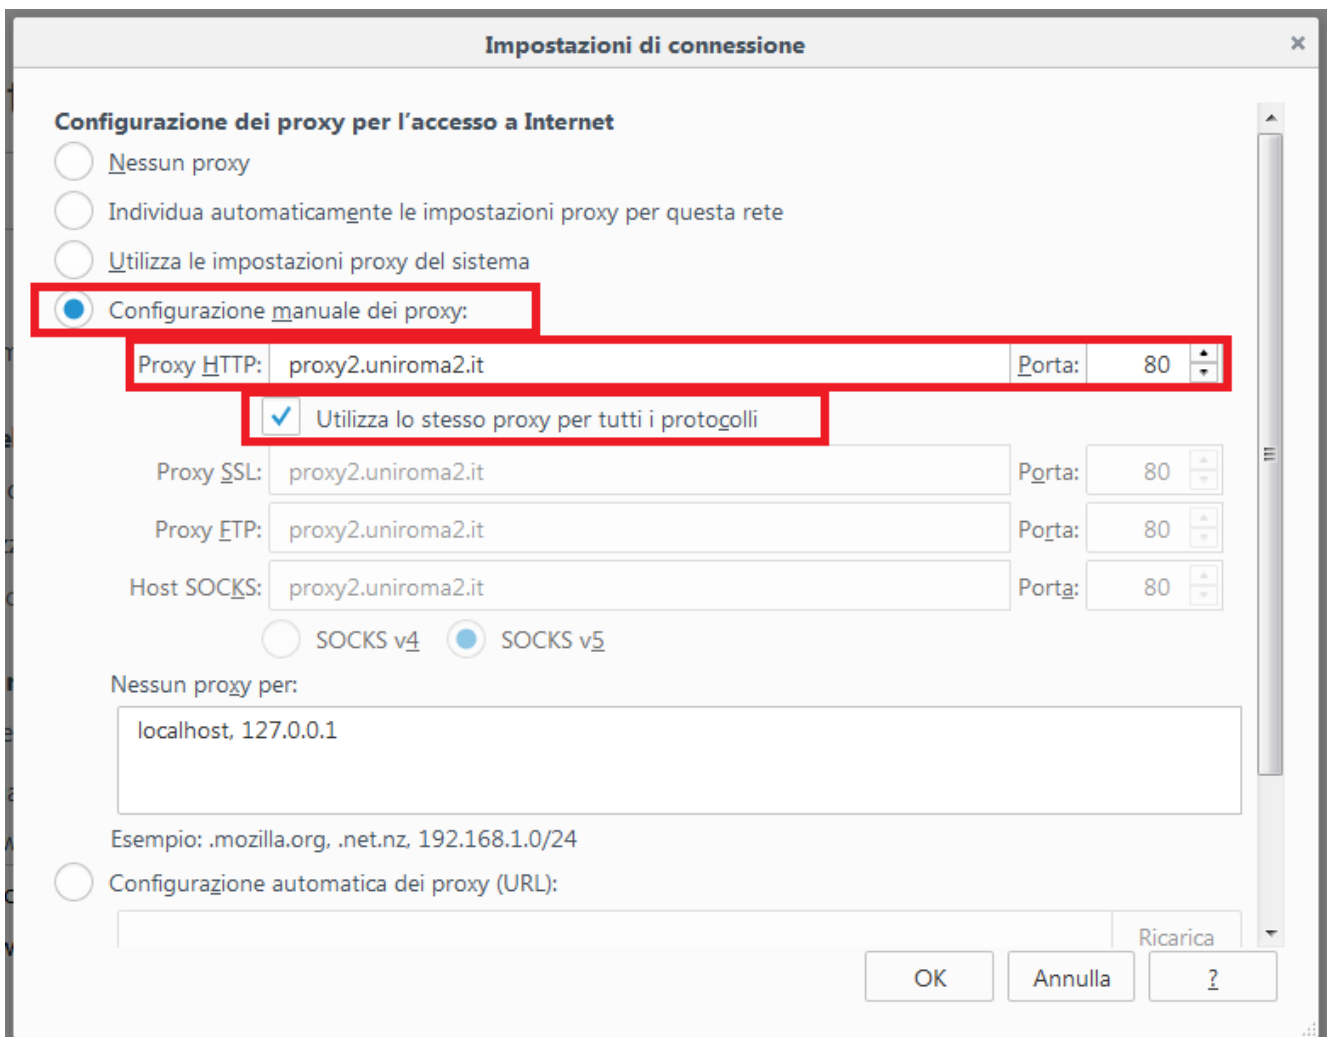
Impostazioni di connessione

×

Configurazione dei proxy per l'accesso a Internet

Nessun proxy

Individua automaticamente le impostazioni proxy per questa rete

Utilizza le impostazioni proxy del sistema

Configurazione manuale dei proxy:

Proxy HTTP: proxy2.uniroma2.it Porta: 80

Utilizza lo stesso proxy per tutti i protocolli

Proxy SSL: proxy2.uniroma2.it Porta: 80

Proxy FTP: proxy2.uniroma2.it Porta: 80

Host SOCKS: proxy2.uniroma2.it Porta: 80

SOCKS v4 SOCKS v5

Nessun proxy per:

localhost, 127.0.0.1

Esempio: .mozilla.org, .net.nz, 192.168.1.0/24

Configurazione automatica dei proxy (URL):

Ricarica

OK Annulla ?